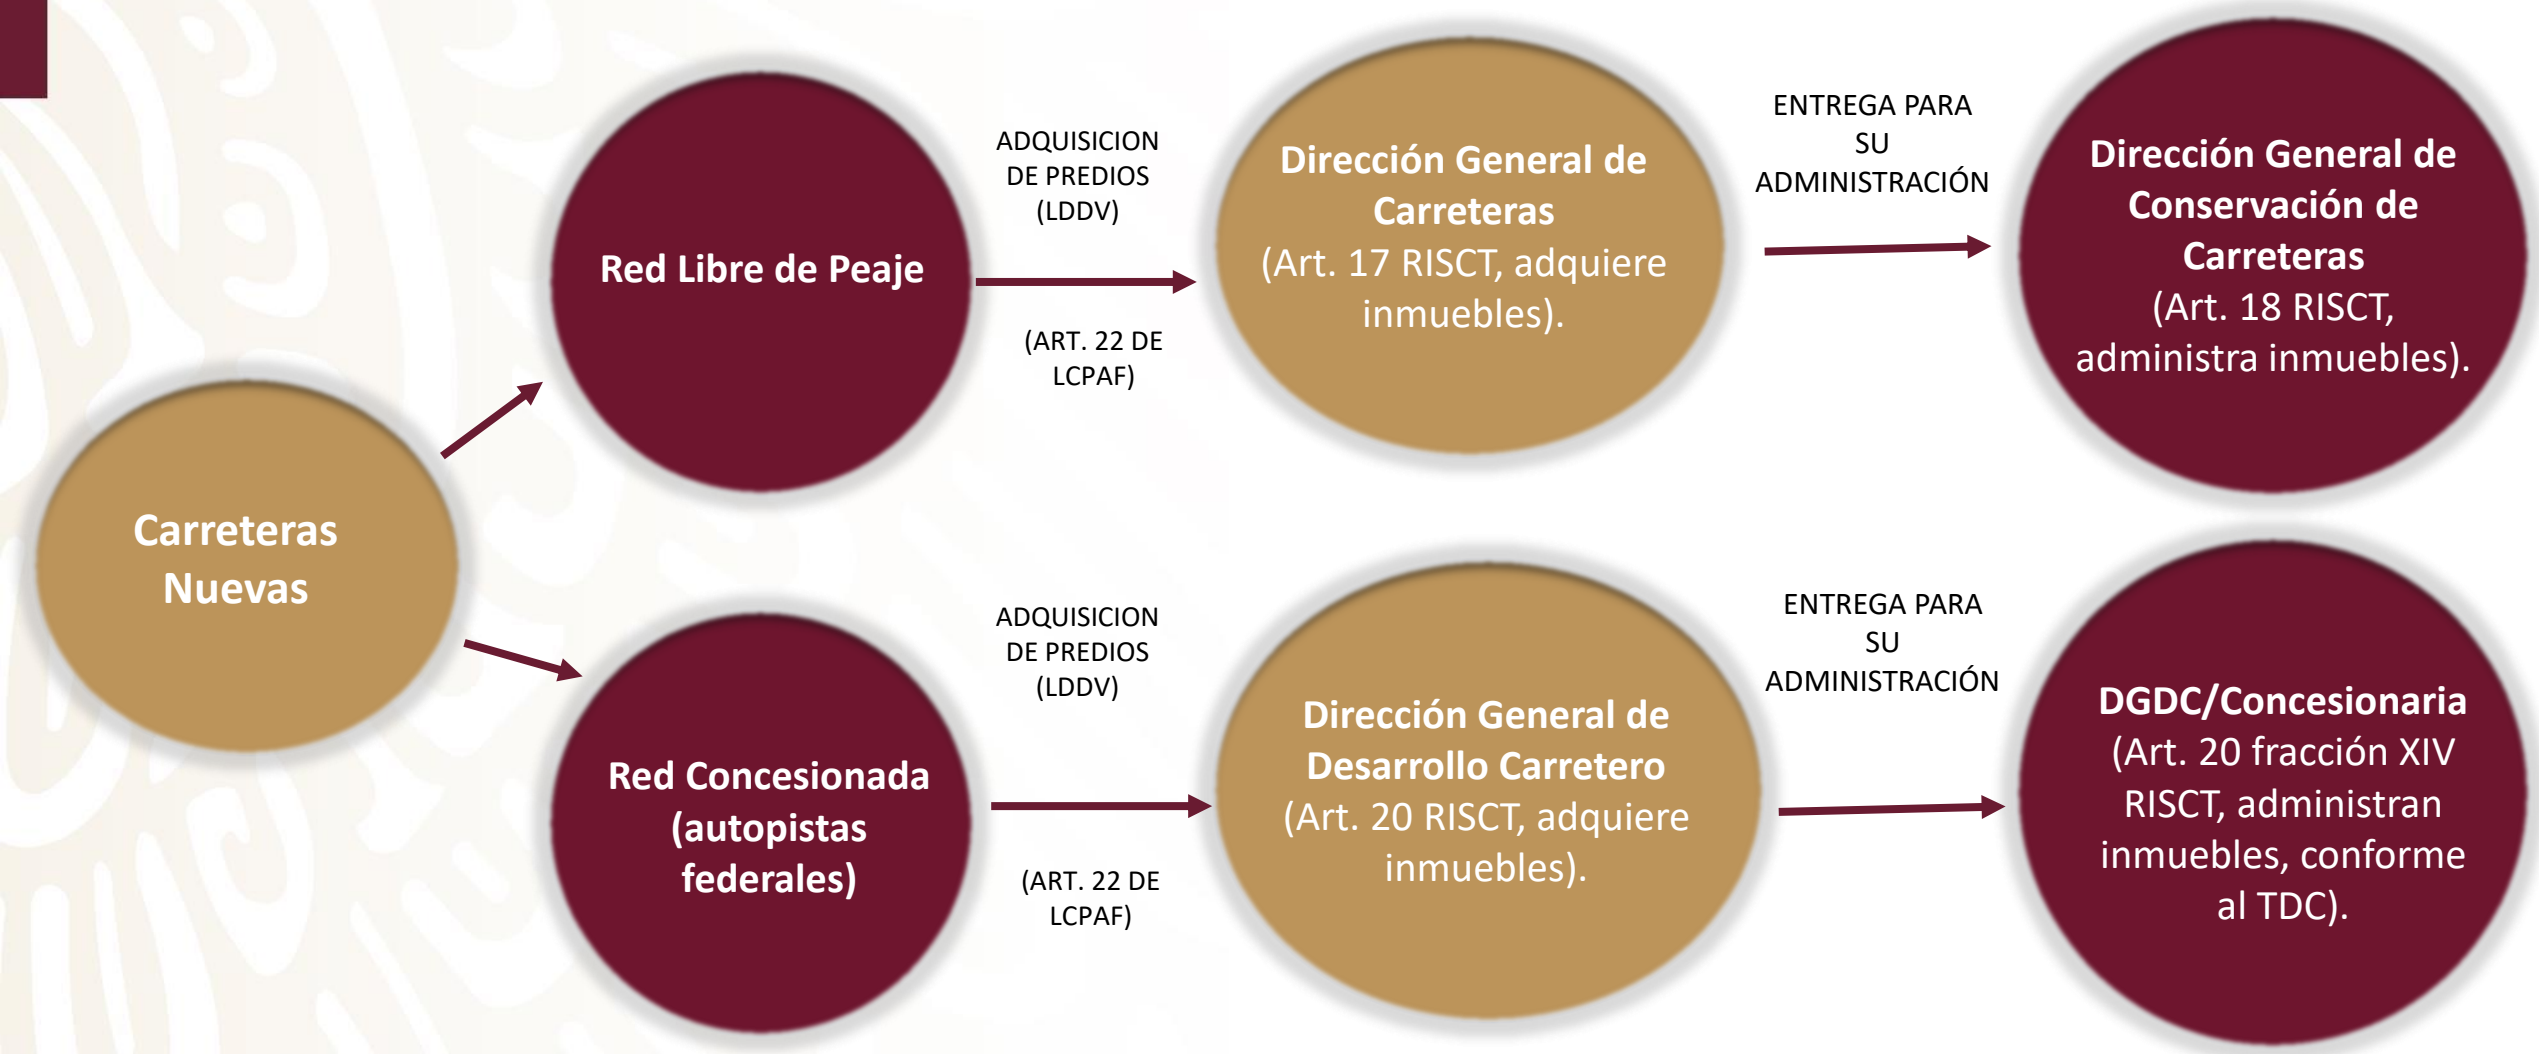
Carreteras Nuevas

Red Libre de Peaje

ADQUISICION DE PREDIOS (LDDV)

(ART. 22 DE LCPAF)

Dirección General de Carreteras (Art. 17 RISCT, adquiere inmuebles).

ENTREGA PARA SU ADMINISTRACIÓN

Dirección General de Conservación de Carreteras (Art. 18 RISCT, administra inmuebles).

Red Concesionada (autopistas federales)

ADQUISICION DE PREDIOS (LDDV)

(ART. 22 DE LCPAF)

Dirección General de Desarrollo Carretero (Art. 20 RISCT, adquiere inmuebles).

ENTREGA PARA SU ADMINISTRACIÓN

DGDC/Concesionaria (Art. 20 fracción XIV RISCT, administran inmuebles, conforme al TDC).